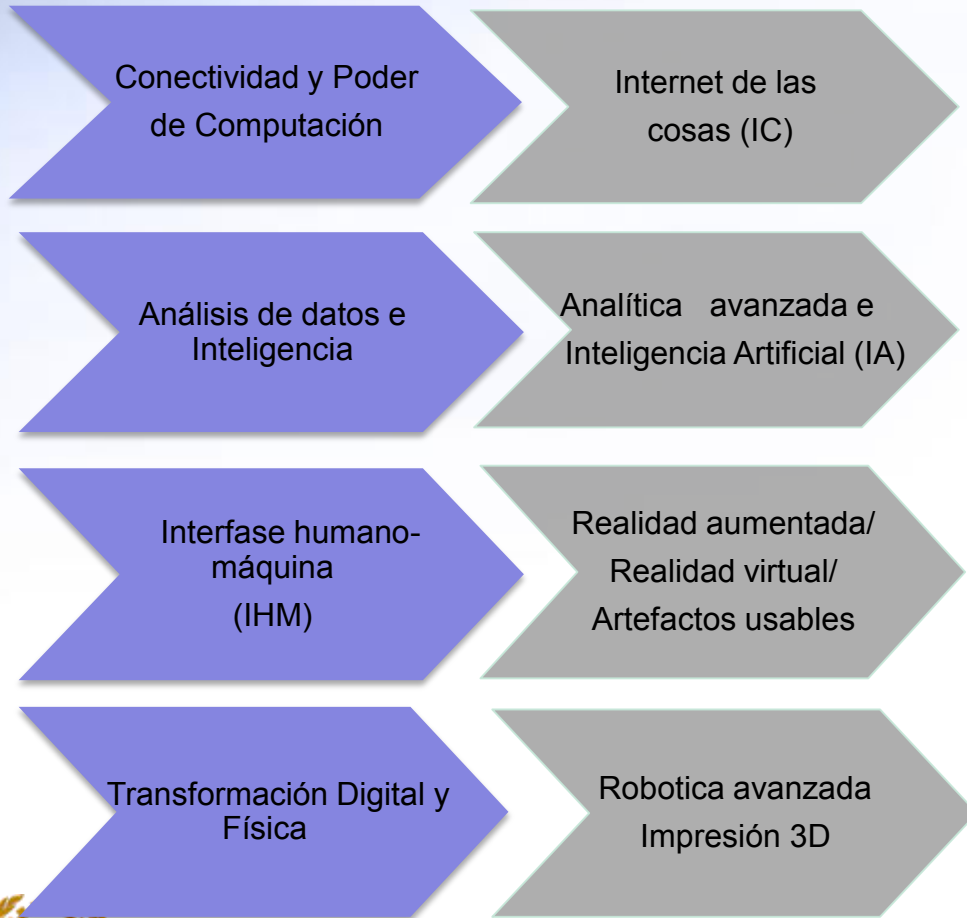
Conectividad y Poder de Computación

Internet de las cosas (IC)

Análisis de datos e Inteligencia

Analítica avanzada e Inteligencia Artificial (IA)

Interfase humano-máquina (IHM)

Realidad aumentada/ Realidad virtual/ Artefactos usables

Transformación Digital y Física

Robotica avanzada Impresión 3D